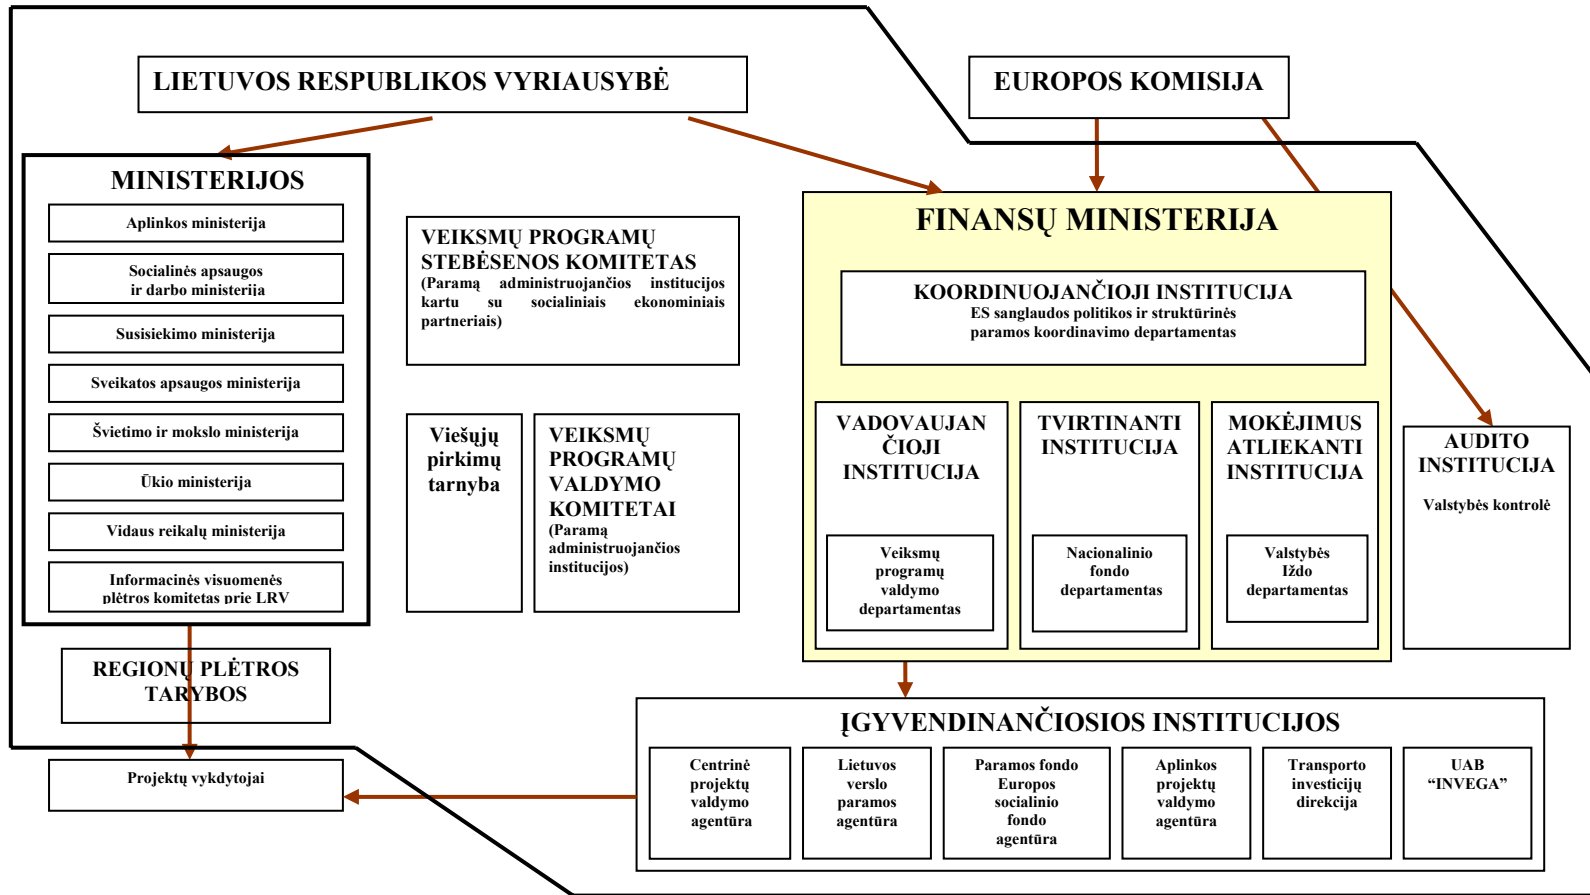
LIETUVOS RESPUBLIKOS VYRIAUSYBĖ

EUROPOS KOMISIJA

MINISTERIJOS

Aplinkos ministerija

Socialinės apsaugos ir darbo ministerija

Susisiekimo ministerija

Sveikatos apsaugos ministerija

Švietimo ir mokslo ministerija

Ūkio ministerija

Vidaus reikalų ministerija

Informacinės visuomenės plėtros komitetas prie LRV

VEIKSMŲ PROGRAMŲ STEBĖSENOS KOMITETAS (Paramą administruojančios institucijos kartu su socialiniais ekonominiais partneriais)

Viešųjų pirkimų tarnyba

VEIKSMŲ PROGRAMŲ VALDYMO KOMITETAI (Paramą administruojančios institucijos)

FINANSŲ MINISTERIJA

KOORDINUOJANČIOJI INSTITUCIJA
ES sanglaudos politikos ir struktūrinės paramos koordinavimo departamentas

VADOVAUJANČIOJI INSTITUCIJA

Veiksmų programų valdymo departamentas

TVIRTINANTI INSTITUCIJA

Nacionalinio fondo departamentas

MOKĖJIMUS ATLIEKANTI INSTITUCIJA

Valstybės Iždo departamentas

AUDITO INSTITUCIJA

Valstybės kontrolė

REGIONŲ PLĖTROS TARYBOS

Projektų vykdytojai

ĮGYVENDINANČIOSIOS INSTITUCIJOS

Centrinė projektų valdymo agentūra

Lietuvos verslo paramos agentūra

Paramos fondo Europos socialinio fondo agentūra

Aplinkos projektų valdymo agentūra

Transporto investicijų direkcija

UAB “INVEGA”